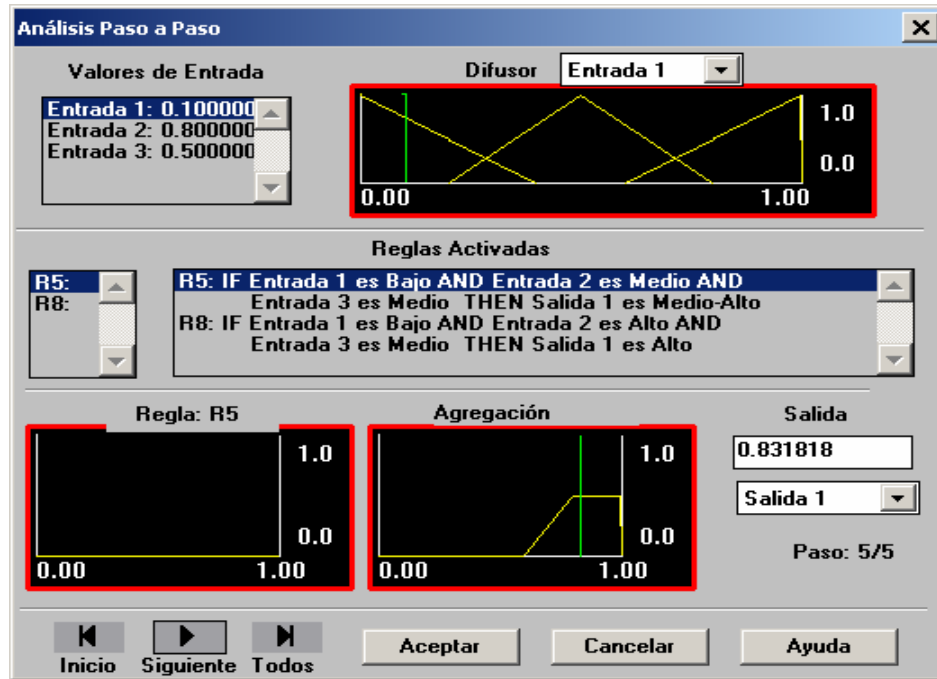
Análisis Paso a Paso

Valores de Entrada

Entrada 1: 0.100000
Entrada 2: 0.800000
Entrada 3: 0.500000

Difusor Entrada 1

1.0
0.0
0.00
1.00

Reglas Activadas

R5:
R8:

R5: IF Entrada 1 es Bajo AND Entrada 2 es Medio AND Entrada 3 es Medio THEN Salida 1 es Medio-Alto
R8: IF Entrada 1 es Bajo AND Entrada 2 es Alto AND Entrada 3 es Medio THEN Salida 1 es Alto

Regla: R5

1.0
0.0
0.00
1.00

Agregación

1.0
0.0
0.00
1.00

Salida

0.831818

Salida 1

Paso: 5/5

Inicio Siguiente Todos

Aceptar Cancelar Ayuda